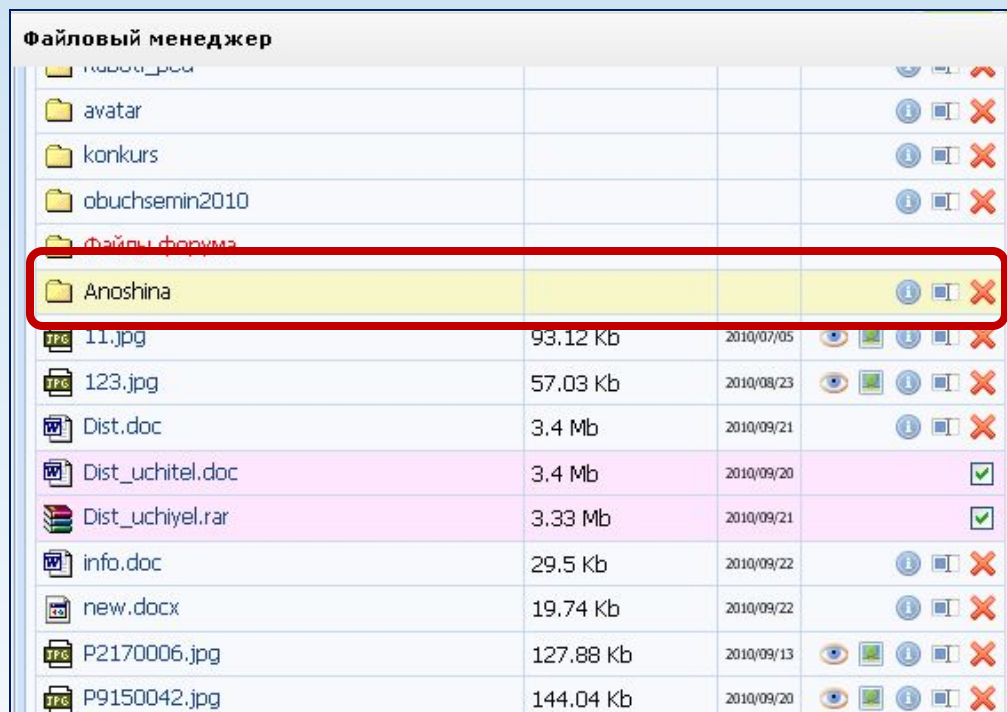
Файловый менеджер

| | | |
|---|---|---|
| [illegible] | | |
| avatar | | |
| konkurs | | |
| obuchsemin2010 | | |
| Файлы форума | | |
| Anoshina | | |
| 11.jpg | 93.12 Kb | 2010/07/05 |
| 123.jpg | 57.03 Kb | 2010/08/23 |
| Dist.doc | 3.4 Mb | 2010/09/21 |
| Dist_uchitel.doc | 3.4 Mb | 2010/09/20 |
| Dist_uchiyel.rar | 3.33 Mb | 2010/09/21 |
| info.doc | 29.5 Kb | 2010/09/22 |
| new.docx | 19.74 Kb | 2010/09/22 |
| P2170006.jpg | 127.88 Kb | 2010/09/13 |
| P9150042.jpg | 144.04 Kb | 2010/09/20 |